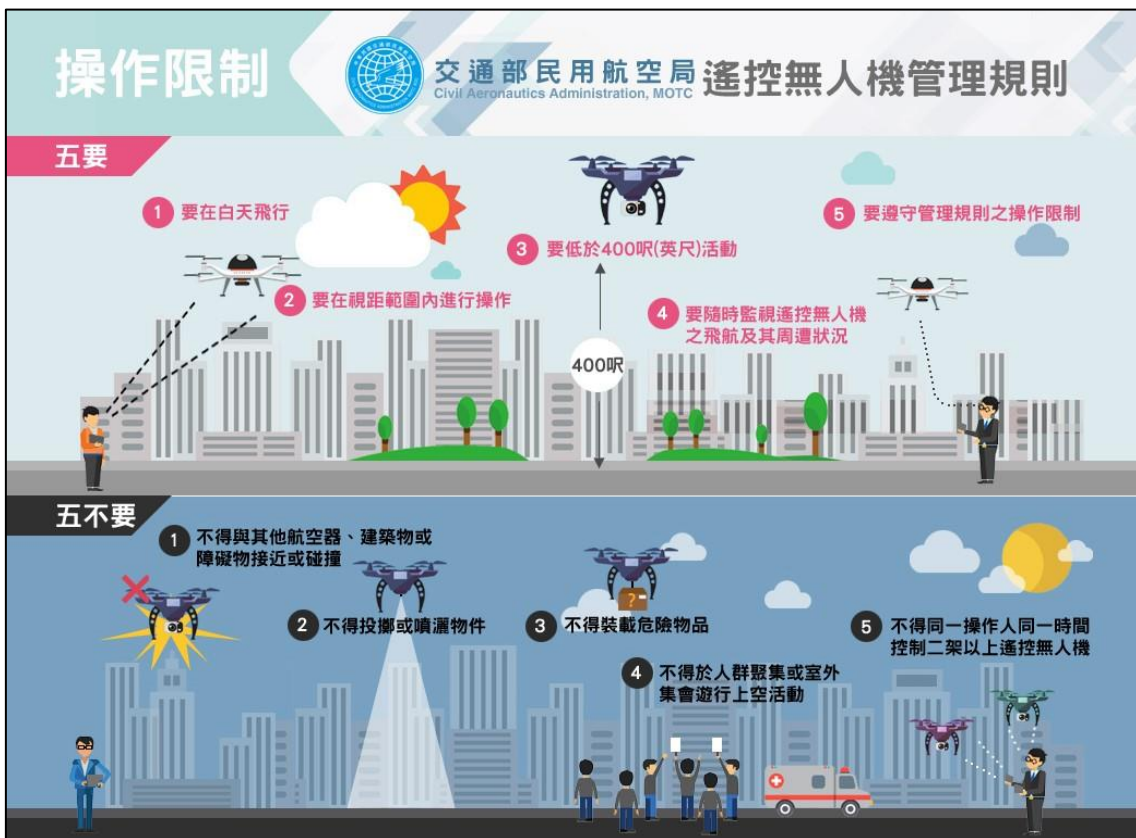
操作限制

交通部民用航空局
Civil Aeronautics Administration, MOTC
遙控無人機管理規則

五要

1 要在白天飛行

2 要在視距範圍內進行操作

3 要低於400呎(英尺)活動

400呎

4 要隨時監視遙控無人機之飛航及其周遭狀況

5 要遵守管理規則之操作限制

五不要

1 不得與其他航空器、建築物或障礙物接近或碰撞

2 不得投擲或噴灑物件

3 不得裝載危險物品

4 不得於人群聚集或室外集會遊行上空活動

5 不得同一操作人同一時間控制二架以上遙控無人機